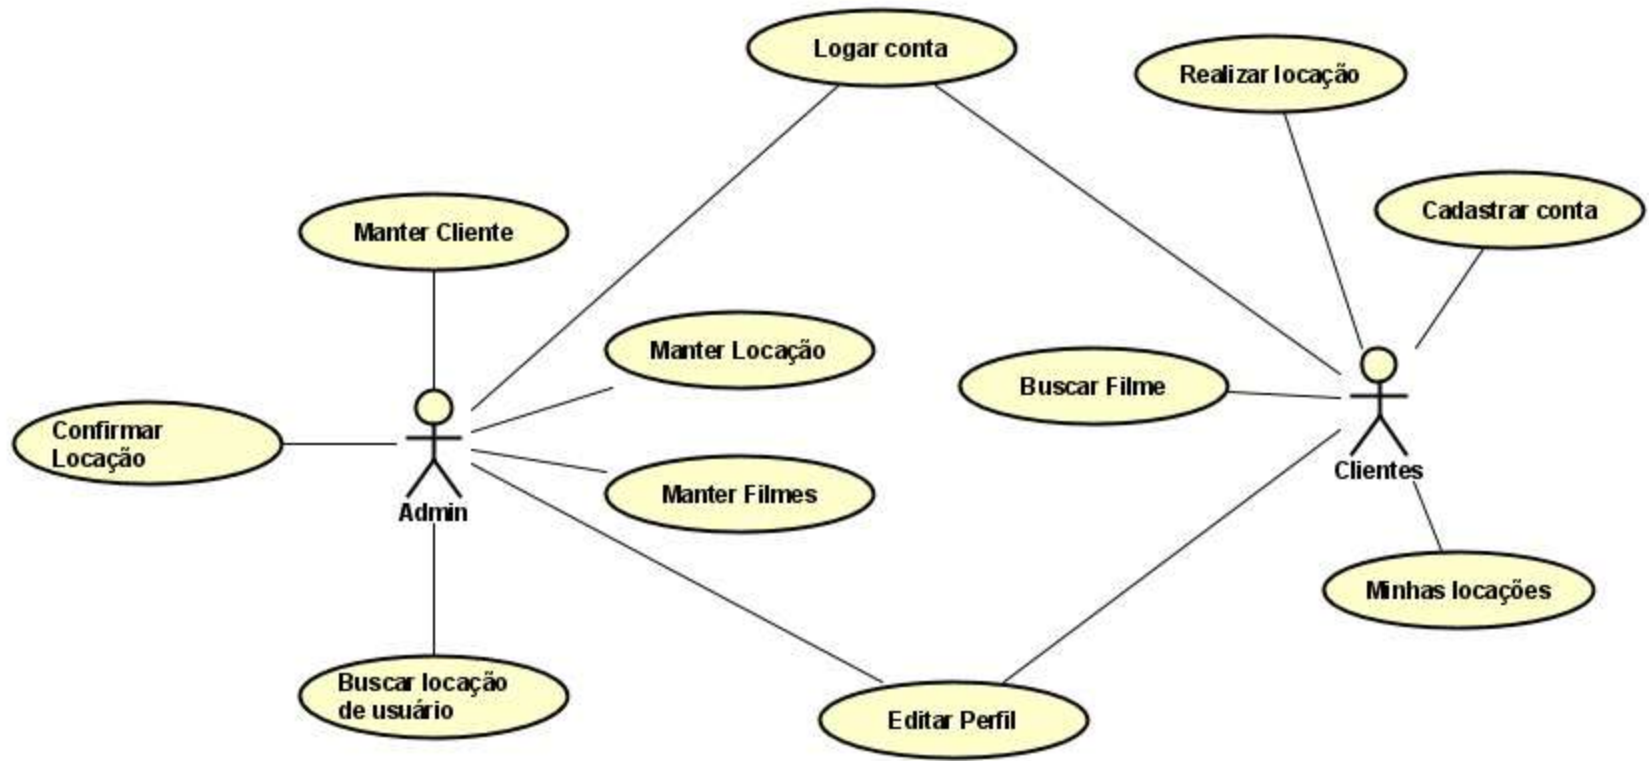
Logar conta

Realizar locação

Cadastrar conta

Manter Cliente

Manter Locação

Buscar Filme

Confirmar Locação

Admin

Clientes

Manter Filmes

Minhas locações

Buscar locação de usuário

Editar Perfil